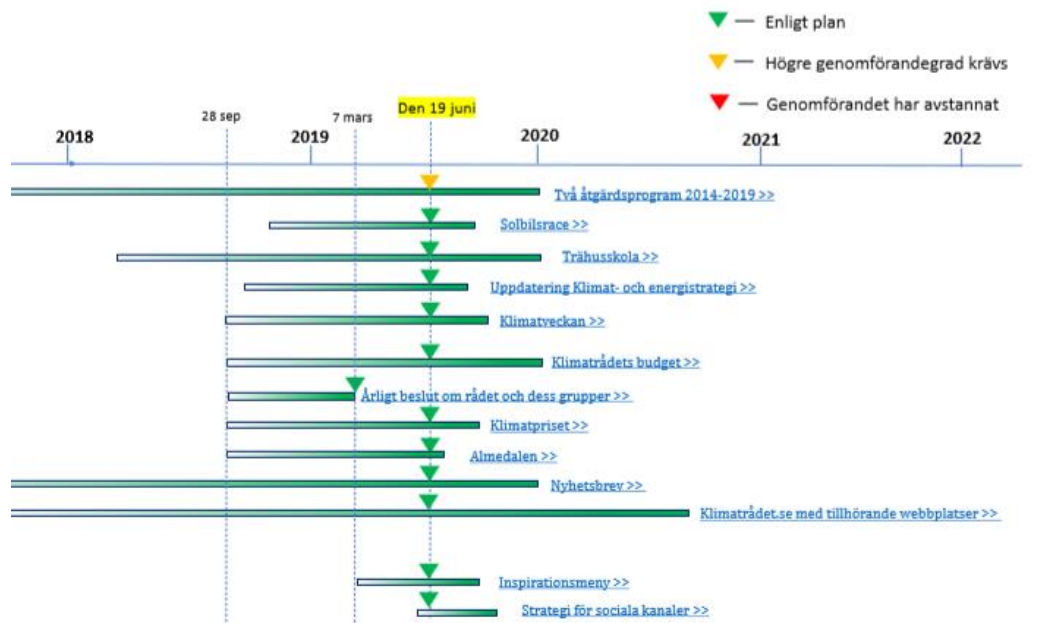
— Enligt plan

— Högre genomförandegrad krävs

— Genomförandet har avstannat

28 sep

7 mars

Den 19 juni

2018

2019

2020

2021

2022

Två åtgärdsprogram 2014-2019 >>

Solbilsrace >>

Trähusskola >>

Uppdatering Klimat- och energistrategi >>

Klimatveckan >>

Klimatrådets budget >>

Årligt beslut om rådet och dess grupper >>

Klimatpriset >>

Almedalen >>

Nyhetsbrev >>

Klimatrådet.se med tillhörande webbplatser >>

Inspirationsmeny >>

Strategi för sociala kanaler >>